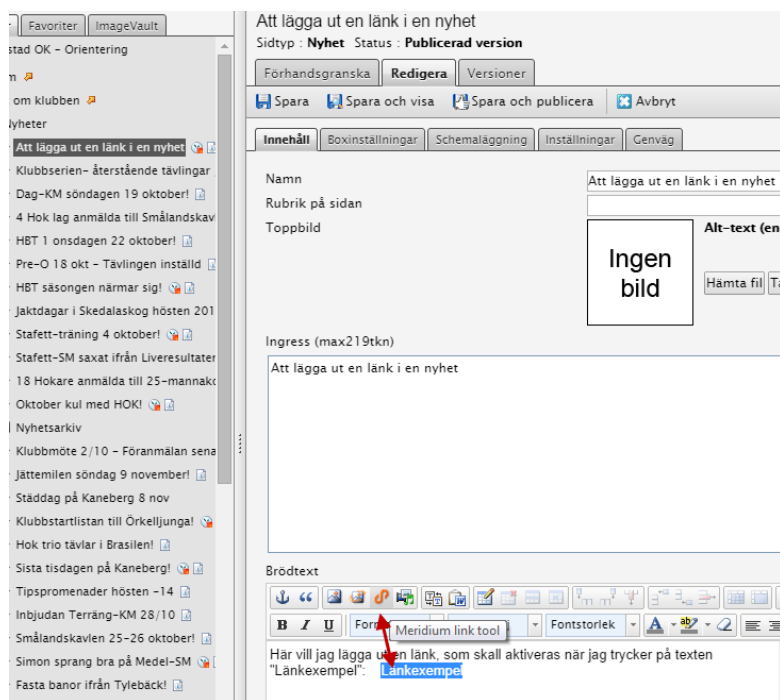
Favoriter ImageVault
stad OK - Orientering
m
om klubben
lyheter
Att lägga ut en länk i en nyhet
Klubbserien- återstående tävlingar
Dag-KM söndagen 19 oktober!
4 Hok lag anmälda till Smålandskav
HBT 1 onsdagen 22 oktober!
Pre-O 18 okt - Tävlingen inställd
HBT säsongen närmar sig!
Jaktdagar i Skedalaskog hösten 201
Stafett-träning 4 oktober!
Stafett-SM saxat ifrån Liveresultater
18 Hokare anmälda till 25-mannakc
Oktober kul med HOK!
Nyhetsarkiv
Klubbmöte 2/10 - Föranmälan sena
Jättemilen söndag 9 november!
Städdag på Kaneberg 8 nov
Klubbstartlistan till Örkelljunga!
Hok trio tävlar i Brasilen!
Sista tisdagen på Kaneberg!
Tipspromenader hösten -14
Inbjudan Terräng-KM 28/10
Smålandskavlen 25-26 oktober!
Simon sprang bra på Medel-SM
Fasta banor ifrån Tylebäck!

Att lägga ut en länk i en nyhet
Sidtyp : Nyhet Status : Publicerad version
Förhandsgranska Redigera Versioner
Spara Spara och visa Spara och publicera Avbryt
Innehåll Boxinställningar Schemaläggning Inställningar Genväg
Namn Att lägga ut en länk i en nyhet
Rubrik på sidan
Toppbild Ingen bild Alt-text (en
Hämta fil
Ingress (max219tkn)
Att lägga ut en länk i en nyhet
Brödtext
Form Meridium link tool Fontstorlek
Här vill jag lägga ut en länk, som skall aktiveras när jag trycker på texten "Länkexempel": Länkexempel